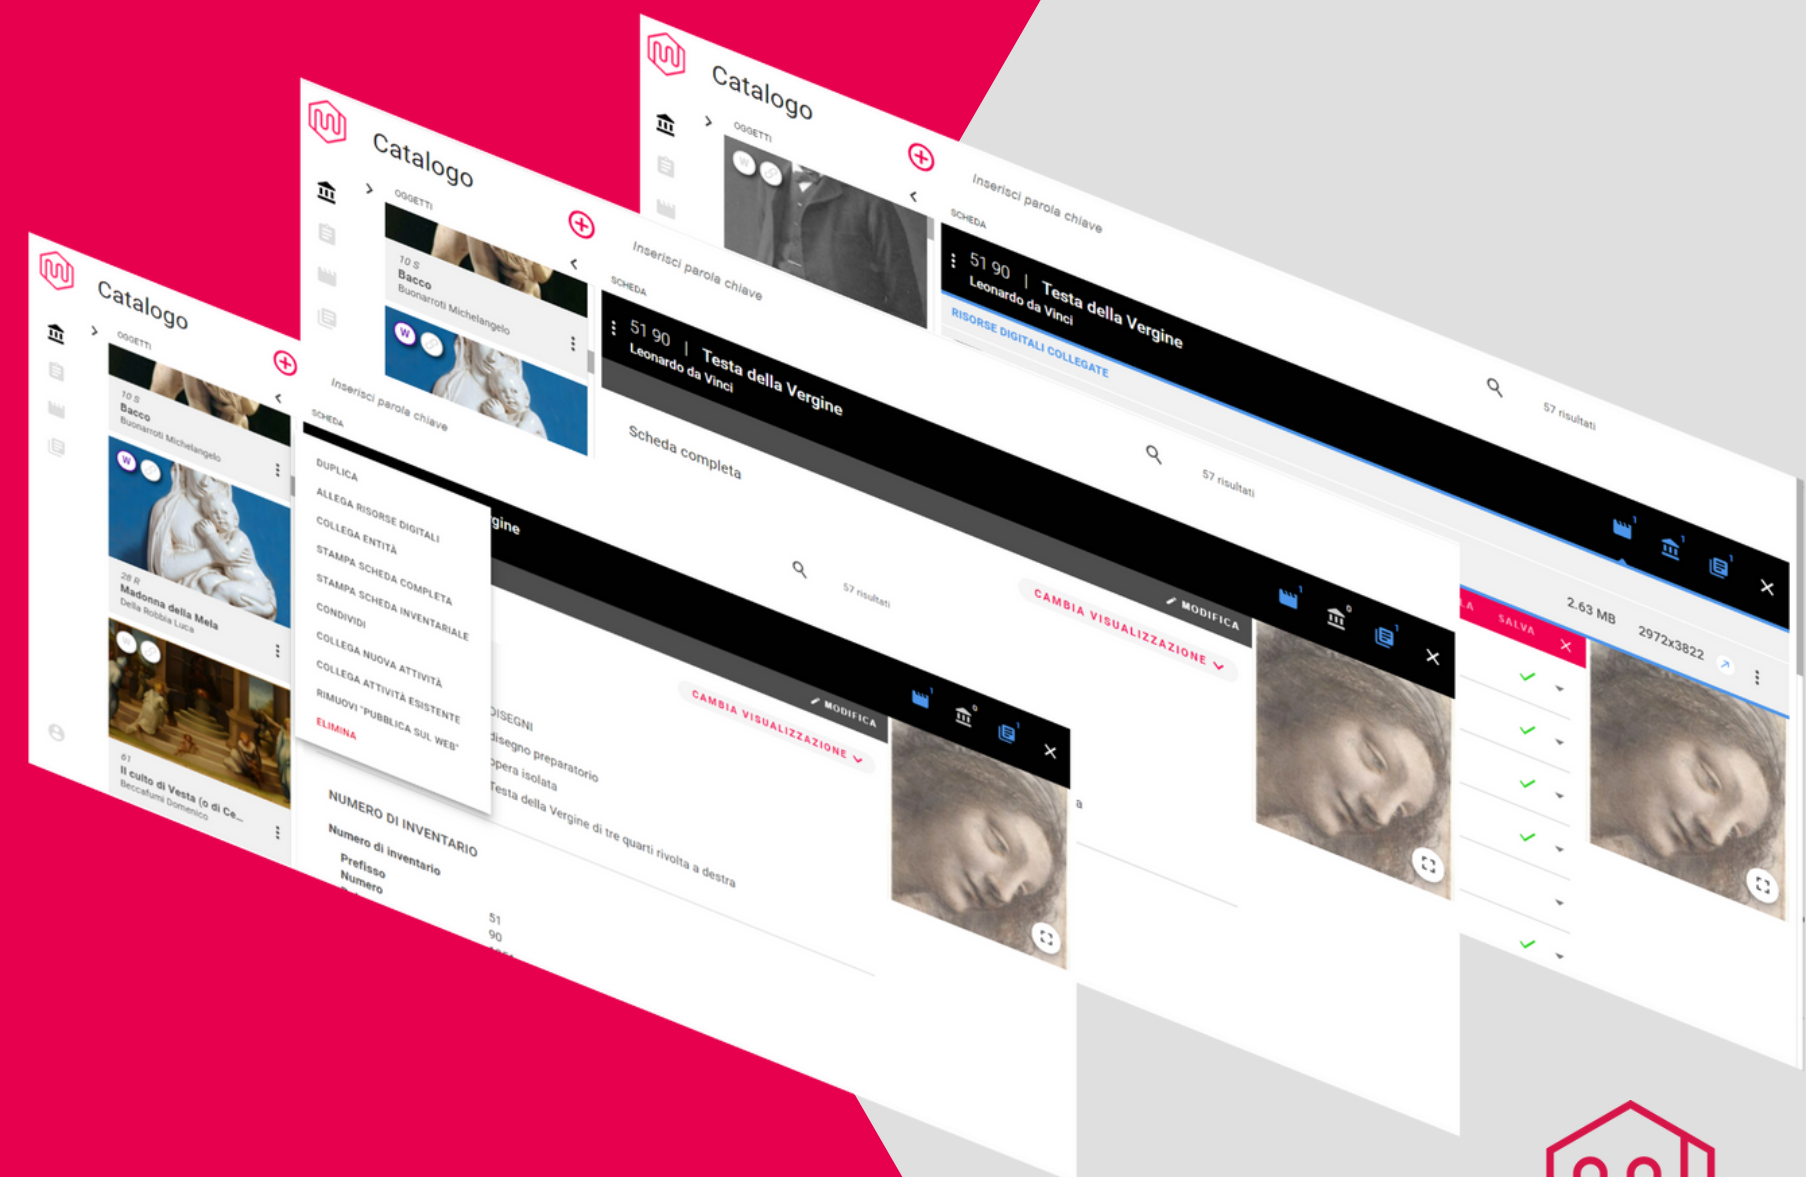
Catalogo

OGGETTI

Inserisci parola chiave

SCHEDA

51 90 | Testa della Vergine
Leonardo da Vinci

RISORSE DIGITALI COLLEGATE

57 risultati

2.63 MB

2972x3822

SALVA

Catalogo

OGGETTI

70 S
Bacco
Buonarroti Michelangelo

Inserisci parola chiave

SCHEDA

51 90 | Testa della Vergine
Leonardo da Vinci

Scheda completa

57 risultati

MODIFICA

CAMBIA VISUALIZZAZIONE

Catalogo

OGGETTI

70 S
Bacco
Buonarroti Michelangelo

28 R
Madonna della Mela
Della Robbia Luca

61
Il culto di Vesta (o di Ce...
Beccafumi Domenico

Inserisci parola chiave

SCHEDA

DUPLICA
ALLEGA RISORSE DIGITALI
COLLEGA ENTITÀ
STAMPA SCHEDA COMPLETA
STAMPA SCHEDA INVENTARIALE
CONDIVIDI
COLLEGA NUOVA ATTIVITÀ
COLLEGA ATTIVITÀ ESISTENTE
RIMUOVI "PUBBLICA SUL WEB"
ELIMINA

gine

57 risultati

MODIFICA

CAMBIA VISUALIZZAZIONE

DISEGNI
disegno preparatorio
opera isolata
Testa della Vergine di tre quarti rivolta a destra

NUMERO DI INVENTARIO
Numero di inventario
Prefisso
Numero

51
90